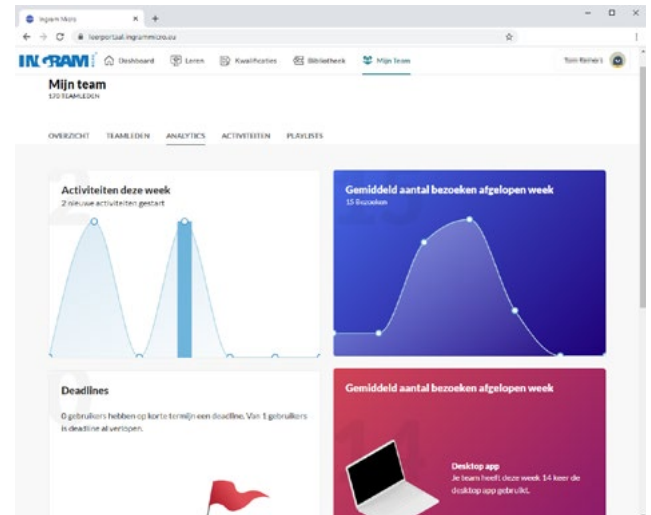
Ingram Micro
leerportaal.ingrammicro.eu
INGRAM
Dashboard
Leren
Kwalificaties
Bibliotheek
Mijn team
Tom Reiners

Mijn team
170 TEAMLEDEN

OVERZICHT
TEAMLEDEN
ANALYTICS
ACTIVITEITEN
PLAYLISTS

Activiteiten deze week
2 nieuwe activiteiten gestart

Gemiddeld aantal bezoeken afgelopen week
15 Bezoeken

Deadlines
0 gebruikers hebben op korte termijn een deadline. Van 1 gebruikers is deadline al verlopen.

Gemiddeld aantal bezoeken afgelopen week

Desktop app
Je team heeft deze week 14 keer de desktop app gebruikt.